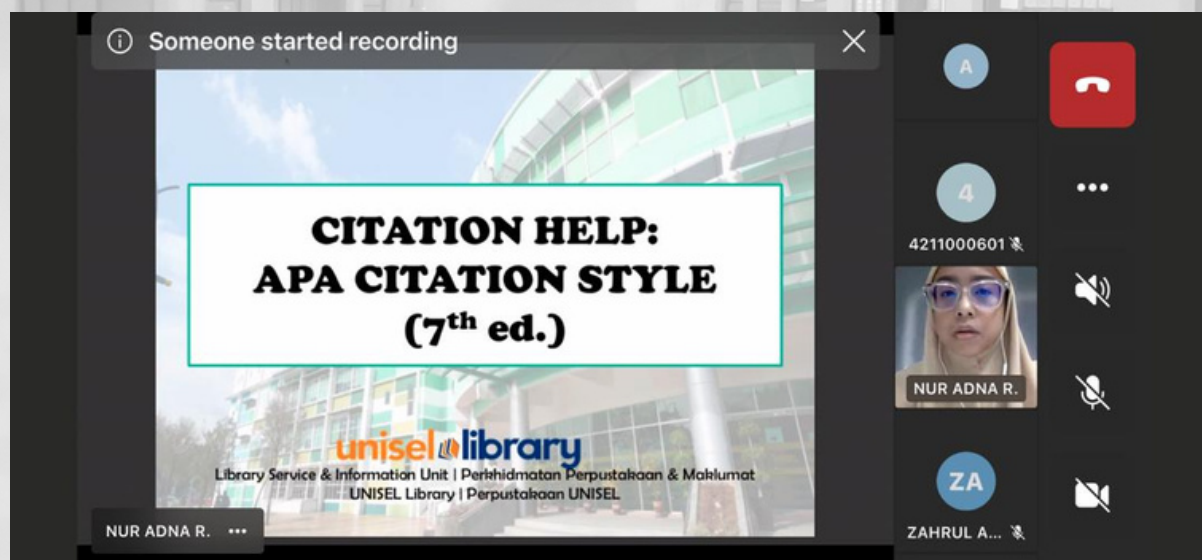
Someone started recording

CITATION HELP:
APA CITATION STYLE
($7^{th}$ ed.)

unisel library
Library Service & Information Unit | Perkhidmatan Perpustakaan & Maklumat
UNISEL Library | Perpustakaan UNISEL

NUR ADNA R. •••

A

4
4211000601

NUR ADNA R.

ZA
ZAHRUL A...

•••